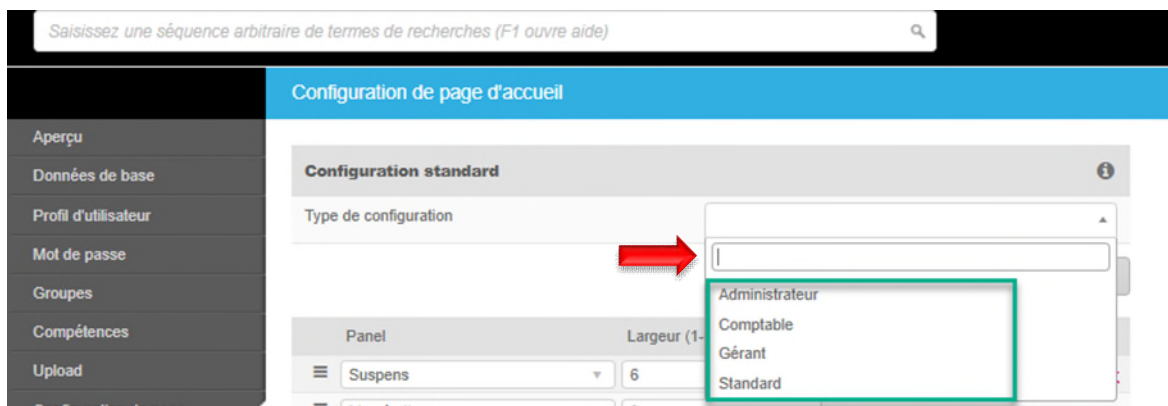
Saisissez une séquence arbitraire de termes de recherches (F1 ouvre aide)

Configuration de page d'accueil

Aperçu
Données de base
Profil d'utilisateur
Mot de passe
Groupes
Compétences
Upload

Configuration standard

Type de configuration

Administrateur
Comptable
Gérant
Standard

Panel
Largeur (1-
Suspens
6
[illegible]